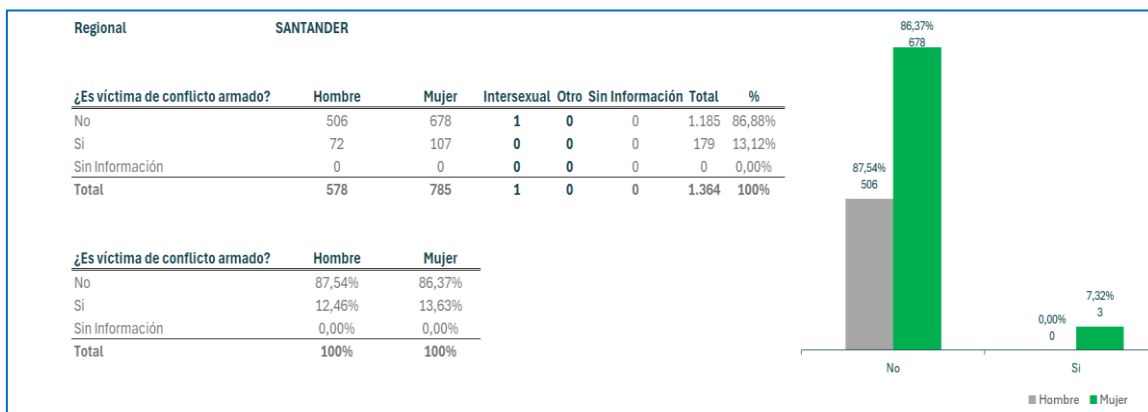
Regional SANTANDER

| ¿Es víctima de conflicto armado? | Hombre | Mujer | Intersexual | Otro | Sin Información | Total | % |
|---|---|---|---|---|---|---|---|
| No | 506 | 678 | 1 | 0 | 0 | 1.185 | 86,88% |
| Si | 72 | 107 | 0 | 0 | 0 | 179 | 13,12% |
| Sin Información | 0 | 0 | 0 | 0 | 0 | 0 | 0,00% |
| Total | 578 | 785 | 1 | 0 | 0 | 1.364 | 100% |

| ¿Es víctima de conflicto armado? | Hombre | Mujer |
|---|---|---|
| No | 87,54% | 86,37% |
| Si | 12,46% | 13,63% |
| Sin Información | 0,00% | 0,00% |
| Total | 100% | 100% |

86,37%
678
87,54%
506
7,32%
3
0,00%
0
No
Si
Hombre Mujer